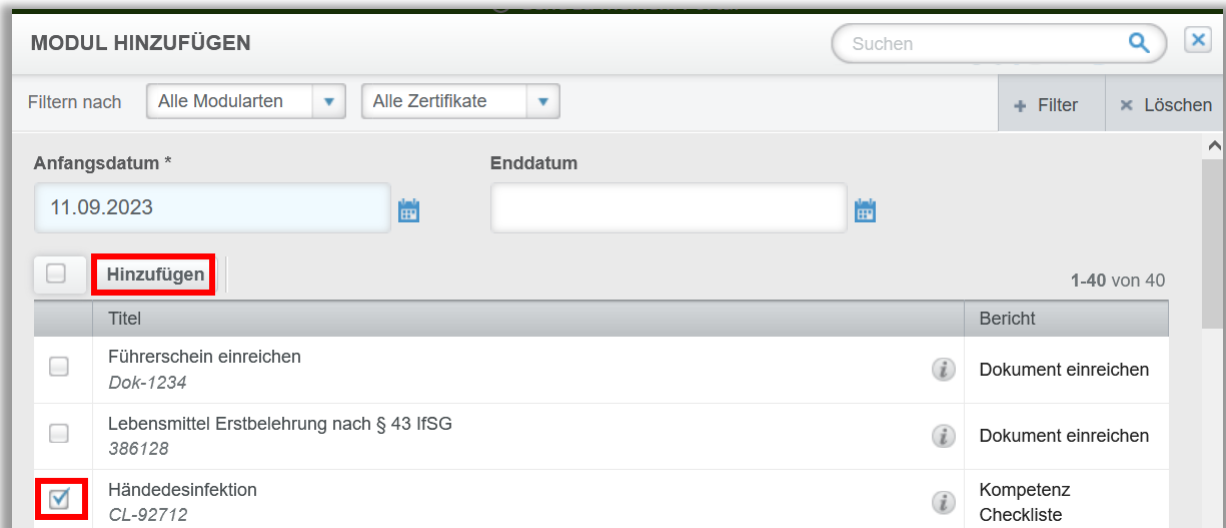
MODUL HINZUFÜGEN

Suchen

Filtern nach Alle Modularten Alle Zertifikate

+ Filter × Löschen

Anfangsdatum *

11.09.2023

Enddatum

Hinzufügen

1-40 von 40

| | Titel | Bericht |
|---|---|---|
| | Führerschein einreichen *Dok-1234* | Dokument einreichen |
| | Lebensmittel Erstbelehrung nach § 43 IfSG *386128* | Dokument einreichen |
| ☑ | Händedesinfektion *CL-92712* | Kompetenz Checkliste |